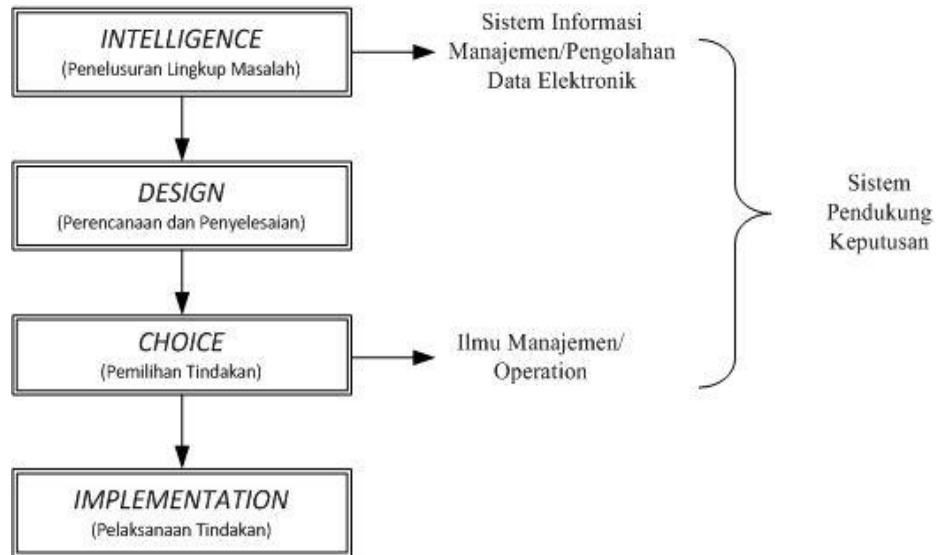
INTELLIGENCE
(Penelusuran Lingkup Masalah)

Sistem Informasi Manajemen/Pengolahan Data Elektronik

DESIGN
(Perencanaan dan Penyelesaian)

Sistem Pendukung Keputusan

CHOICE
(Pemilihan Tindakan)

Ilmu Manajemen/ Operation

IMPLEMENTATION
(Pelaksanaan Tindakan)